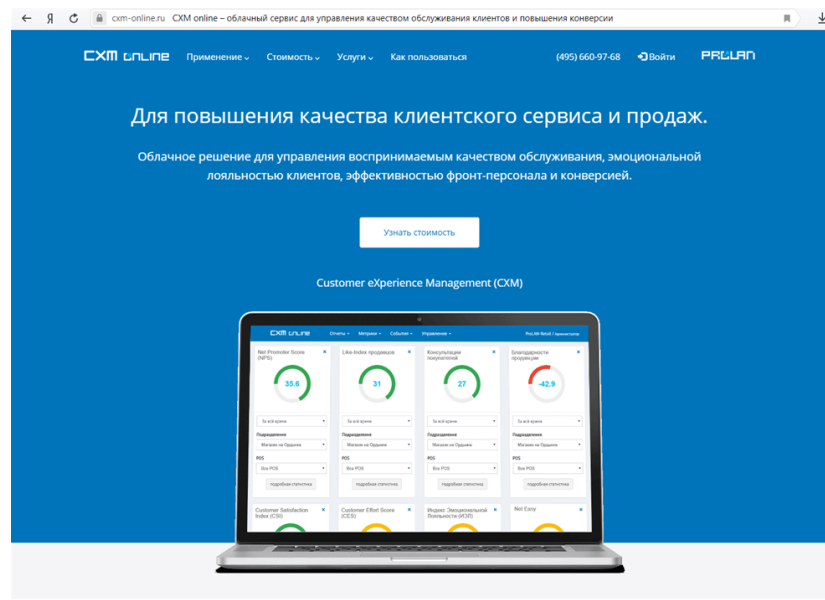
cxm-online.ru CXM online – облачный сервис для управления качеством обслуживания клиентов и повышения конверсии

CXM online Применение Стоимость Услуги Как пользоваться (495) 660-97-68 Войти PRLLAN

Для повышения качества клиентского сервиса и продаж.

Облачное решение для управления воспринимаемым качеством обслуживания, эмоциональной лояльностью клиентов, эффективностью фронт-персонала и конверсией.

Узнать стоимость

Customer eXperience Management (CXM)

CXM online Отчеты Метрики События Управление

Net Promoter Score (NPS)
35.6

Like-Index продавцов
31

Консультации покупателей
27

Благодарности продавцам
-42.9

За всё время
Подразделение
Магазин на Пушкина
POS
Все POS
подробная статистика

Customer Satisfaction Index (CSI)
Customer Effort Score (CES)
Индекс Эмоциональной Лояльности (ИЭЛ)
Not Easy